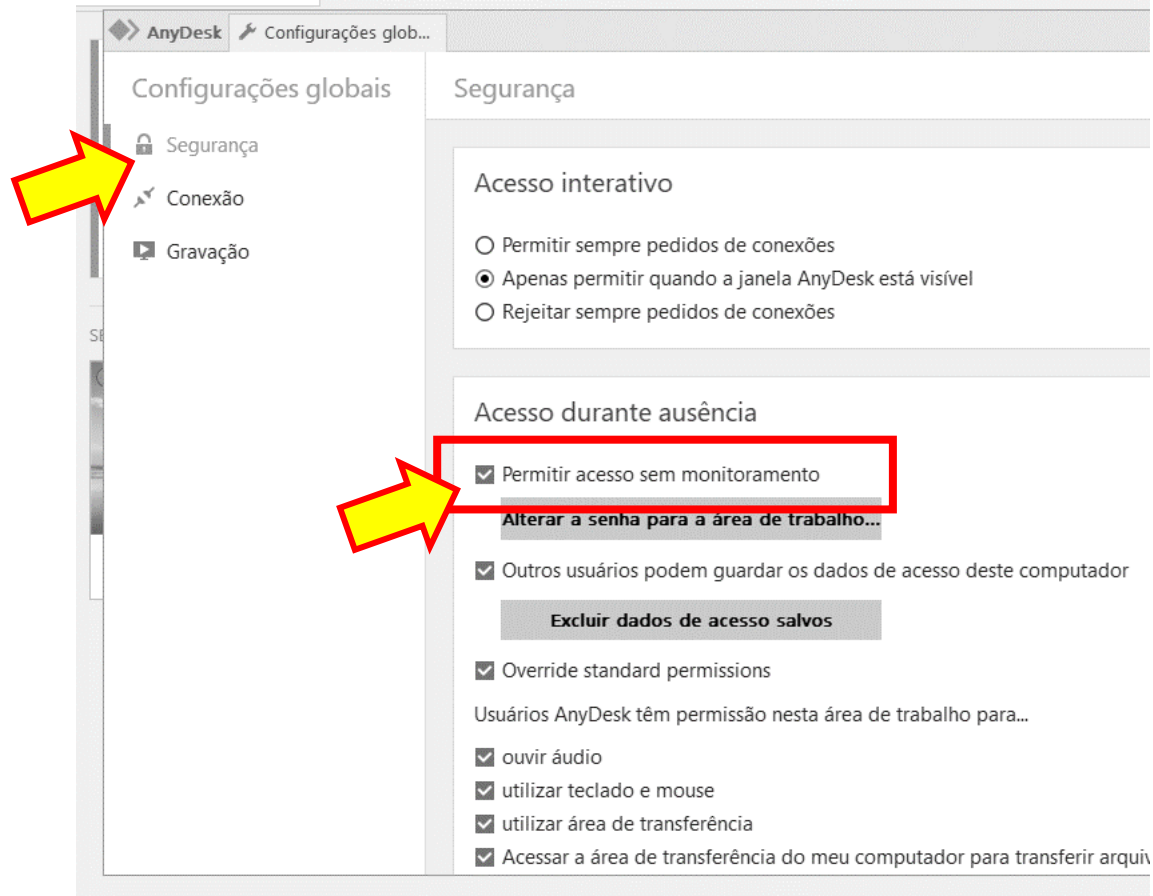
AnyDesk   Configurações glob...

Configurações globais

Segurança
Conexão
Gravação

SE

Segurança

Acesso interativo

Permitir sempre pedidos de conexões
Apenas permitir quando a janela AnyDesk está visível
Rejeitar sempre pedidos de conexões

Acesso durante ausência

Permitir acesso sem monitoramento

Alterar a senha para a área de trabalho...

Outros usuários podem guardar os dados de acesso deste computador

Excluir dados de acesso salvos

Override standard permissions

Usuários AnyDesk têm permissão nesta área de trabalho para...

ouvir áudio
utilizar teclado e mouse
utilizar área de transferência
Acessar a área de transferência do meu computador para transferir arqui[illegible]